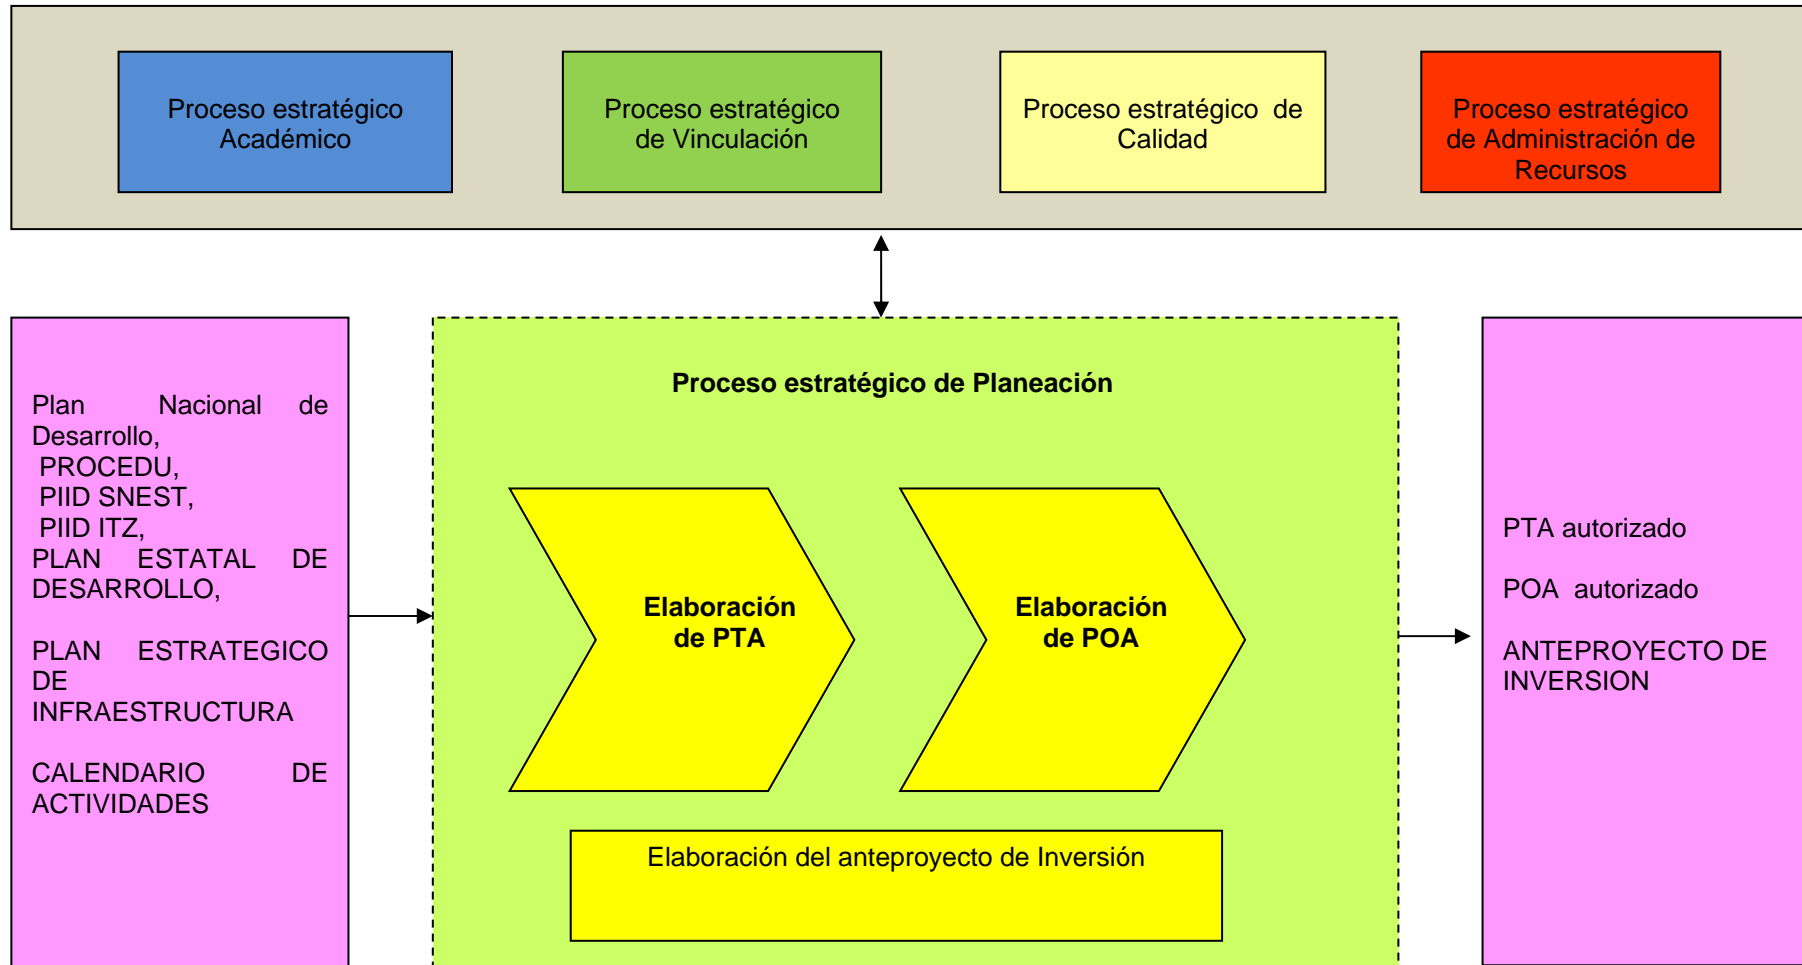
Proceso estratégico Académico

Proceso estratégico de Vinculación

Proceso estratégico de Calidad

Proceso estratégico de Administración de Recursos

Plan Nacional de Desarrollo,
PROCEDU,
PIID SNEST,
PIID ITZ,
PLAN ESTATAL DE DESARROLLO,

PLAN ESTRATEGICO DE INFRAESTRUCTURA

CALENDARIO DE ACTIVIDADES

Proceso estratégico de Planeación

Elaboración de PTA

Elaboración de POA

Elaboración del anteproyecto de Inversión

PTA autorizado

POA autorizado

ANTEPROYECTO DE INVERSION